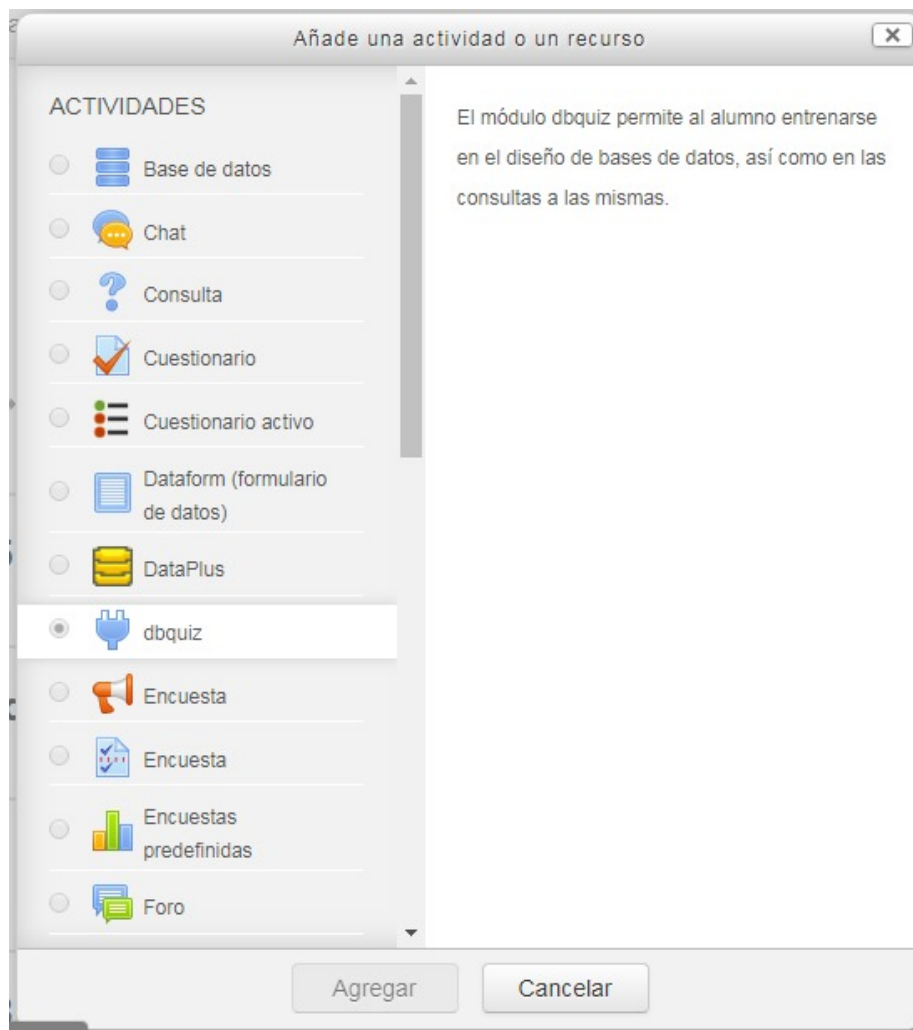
Añade una actividad o un recurso

ACTIVIDADES

Base de datos

Chat

Consulta

Cuestionario

Cuestionario activo

Dataform (formulario de datos)

DataPlus

dbquiz

Encuesta

Encuesta

Encuestas predefinidas

Foro

El módulo dbquiz permite al alumno entrenarse en el diseño de bases de datos, así como en las consultas a las mismas.

Agregar

Cancelar